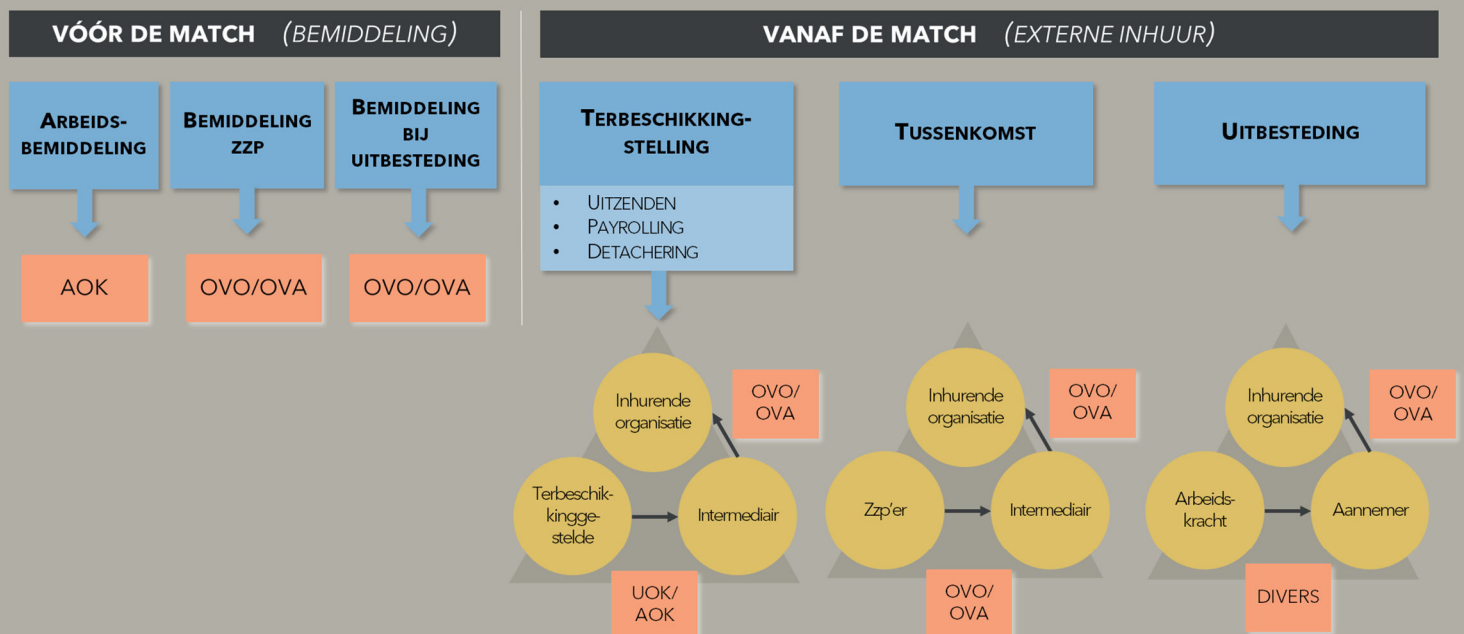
VÓÓR DE MATCH (BEMIDDELING)

VANAF DE MATCH (EXTERNE INHUUR)

ARBEIDSBEMIDDELING

AOK

BEMIDDELING ZZP

OVO/OVA

BEMIDDELING BIJ UITBESTEDING

OVO/OVA

TERBESCHIKKINGSTELLING

- UITZENDEN
- PAYROLLING
- DETACHERING

Inhurende organisatie

OVO/ OVA

Terbeschikkinggestelde

Intermediair

UOK/ AOK

TUSSENKOMST

Inhurende organisatie

OVO/ OVA

Zzp'er

Intermediair

OVO/ OVA

UITBESTEDING

Inhurende organisatie

OVO/ OVA

Arbeidskracht

Aannemer

DIVERS